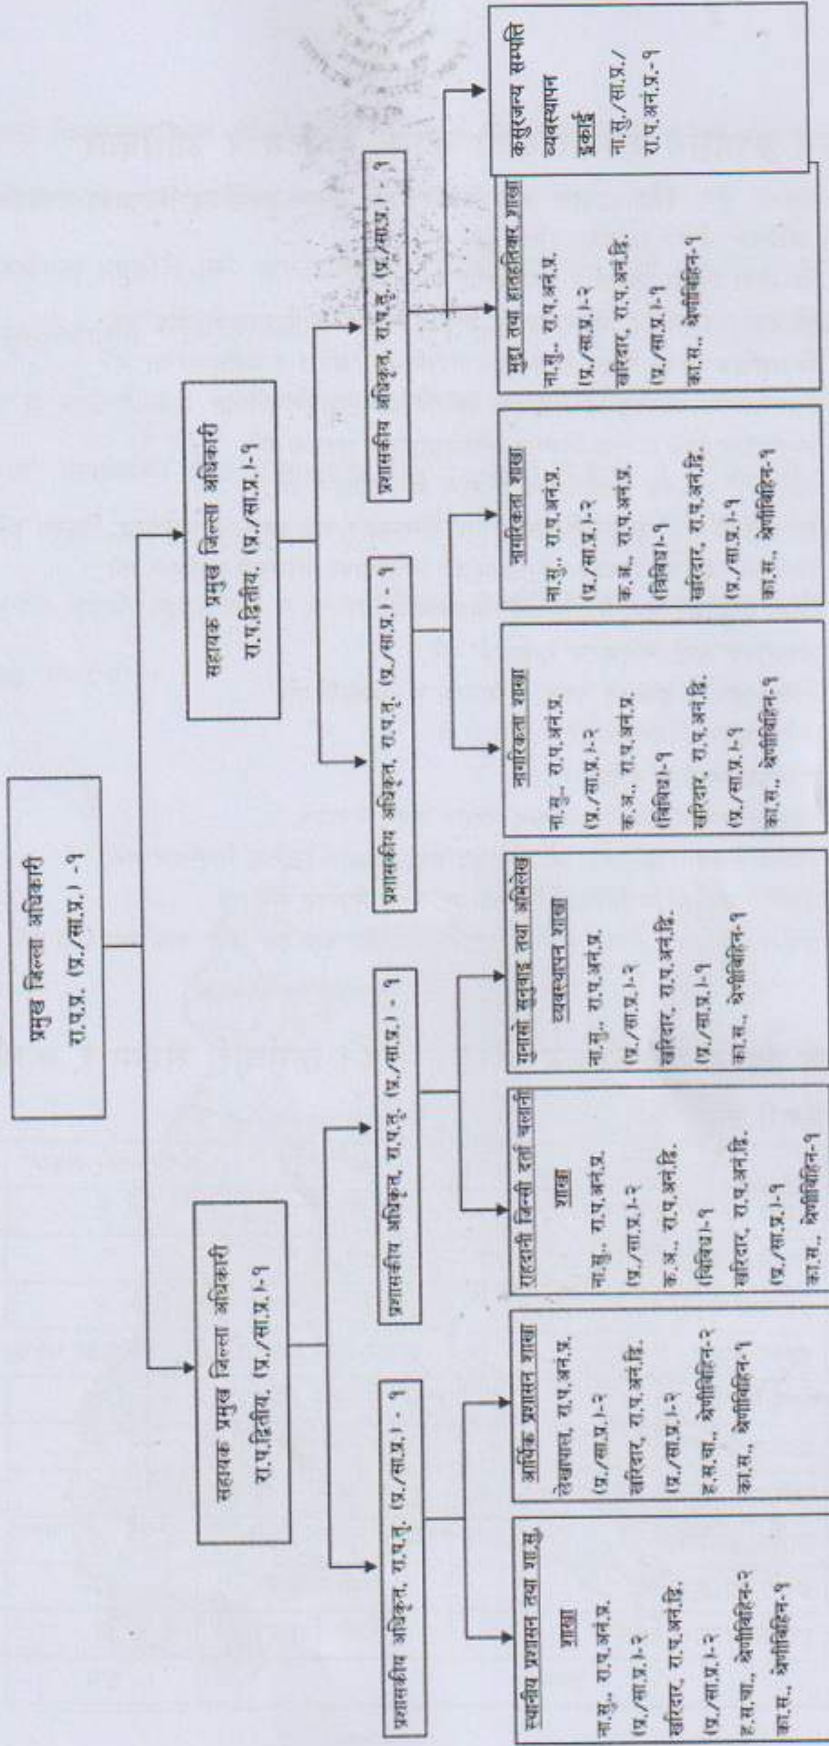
प्रमुख जिल्ला अधिकारी
रा.प.प्र. (प्र./सा.प्र.) -१

सहायक प्रमुख जिल्ला अधिकारी
रा.प.द्वितीय. (प्र./सा.प्र.)-१

सहायक प्रमुख जिल्ला अधिकारी
रा.प.द्वितीय. (प्र./सा.प्र.)-१

प्रशासकीय अधिकृत, रा.प.तृ. (प्र./सा.प्र.) - १

प्रशासकीय अधिकृत, रा.प.तृ. (प्र./सा.प्र.) - १

प्रशासकीय अधिकृत, रा.प.तृ. (प्र./सा.प्र.) - १

प्रशासकीय अधिकृत, रा.प.तृ. (प्र./सा.प्र.) - १

स्थानीय प्रशासन तथा शा.सु. शाखा
ना.सु., रा.प.अनं.प्र.
(प्र./सा.प्र.)-२
खरिदार, रा.प.अनं.द्वि.
(प्र./सा.प्र.)-२
ह.स.चा., श्रेणीविहिन-२
का.स., श्रेणीविहिन-१

आर्थिक प्रशासन शाखा
लेखापाल, रा.प.अनं.प्र.
(प्र./सा.प्र.)-२
खरिदार, रा.प.अनं.द्वि.
(प्र./सा.प्र.)-२
ह.स.चा., श्रेणीविहिन-२
का.स., श्रेणीविहिन-१

राहदानी जिन्सी दर्ता चलानी शाखा
ना.सु., रा.प.अनं.प्र.
(प्र./सा.प्र.)-२
क.अ., रा.प.अनं.प्र.
(विविध)-१
खरिदार, रा.प.अनं.द्वि.
(प्र./सा.प्र.)-१
का.स., श्रेणीविहिन-१

गुनासो सुनुवाइ तथा अभिलेख व्यवस्थापन शाखा
ना.सु., रा.प.अनं.प्र.
(प्र./सा.प्र.)-२
खरिदार, रा.प.अनं.द्वि.
(प्र./सा.प्र.)-१
का.स., श्रेणीविहिन-१

नागरिकता शाखा
ना.सु., रा.प.अनं.प्र.
(प्र./सा.प्र.)-२
क.अ., रा.प.अनं.प्र.
(विविध)-१
खरिदार, रा.प.अनं.द्वि.
(प्र./सा.प्र.)-१
का.स., श्रेणीविहिन-१

नागरिकता शाखा
ना.सु., रा.प.अनं.प्र.
(प्र./सा.प्र.)-२
क.अ., रा.प.अनं.प्र.
(विविध)-१
खरिदार, रा.प.अनं.द्वि.
(प्र./सा.प्र.)-१
का.स., श्रेणीविहिन-१

मुद्दा तथा हातहतियार शाखा
ना.सु., रा.प.अनं.प्र.
(प्र./सा.प्र.)-२
खरिदार, रा.प.अनं.द्वि.
(प्र./सा.प्र.)-१
का.स., श्रेणीविहिन-१

कसुरजन्य सम्पत्ति व्यवस्थापन इकाई
ना.सु./सा.प्र./
रा.प.अनं.प्र.-१